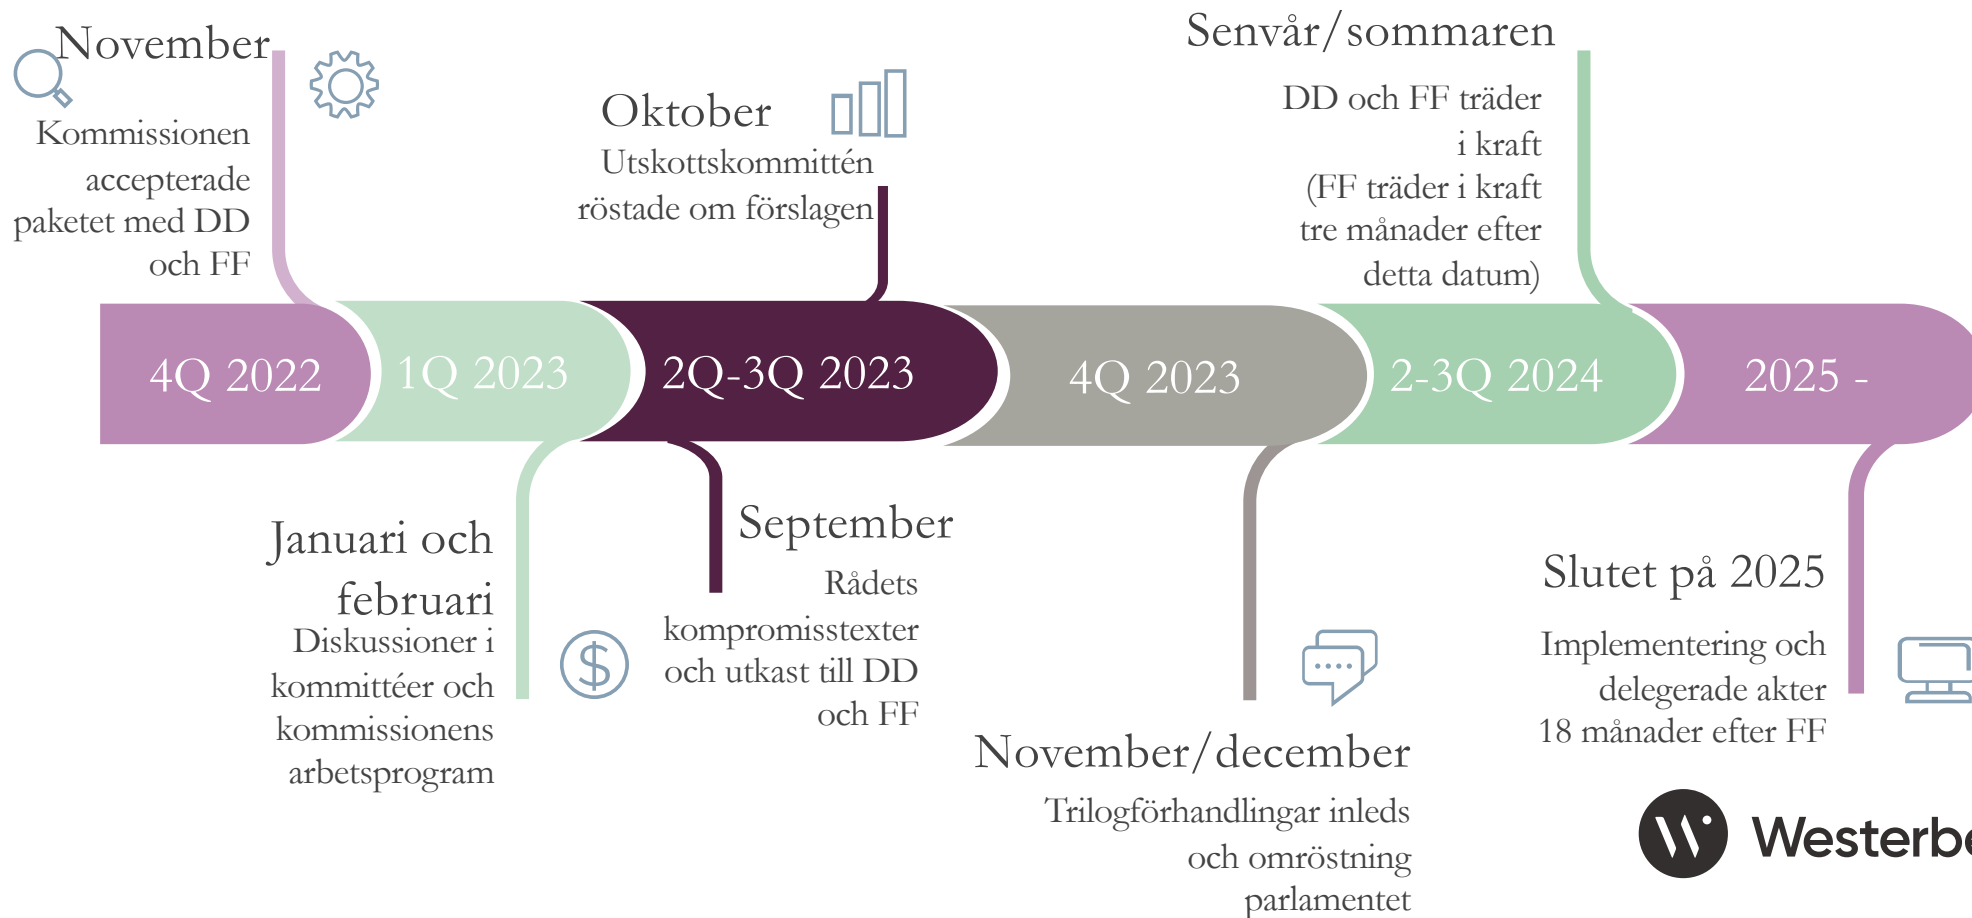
November

Kommissionen accepterade paketet med DD och FF

Oktober

Utskottskommittén röstade om förslagen

Senvår/sommaren

DD och FF träder i kraft (FF träder i kraft tre månader efter detta datum)

4Q 2022

1Q 2023

2Q-3Q 2023

4Q 2023

2-3Q 2024

2025 -

Januari och februari

Diskussioner i kommittéer och kommissionens arbetsprogram

September

Rådets kompromisstexter och utkast till DD och FF

November/december

Trilogförhandlingar inleds och omröstning parlamentet

Slutet på 2025

Implementering och delegerade akter 18 månader efter FF

Westerb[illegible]